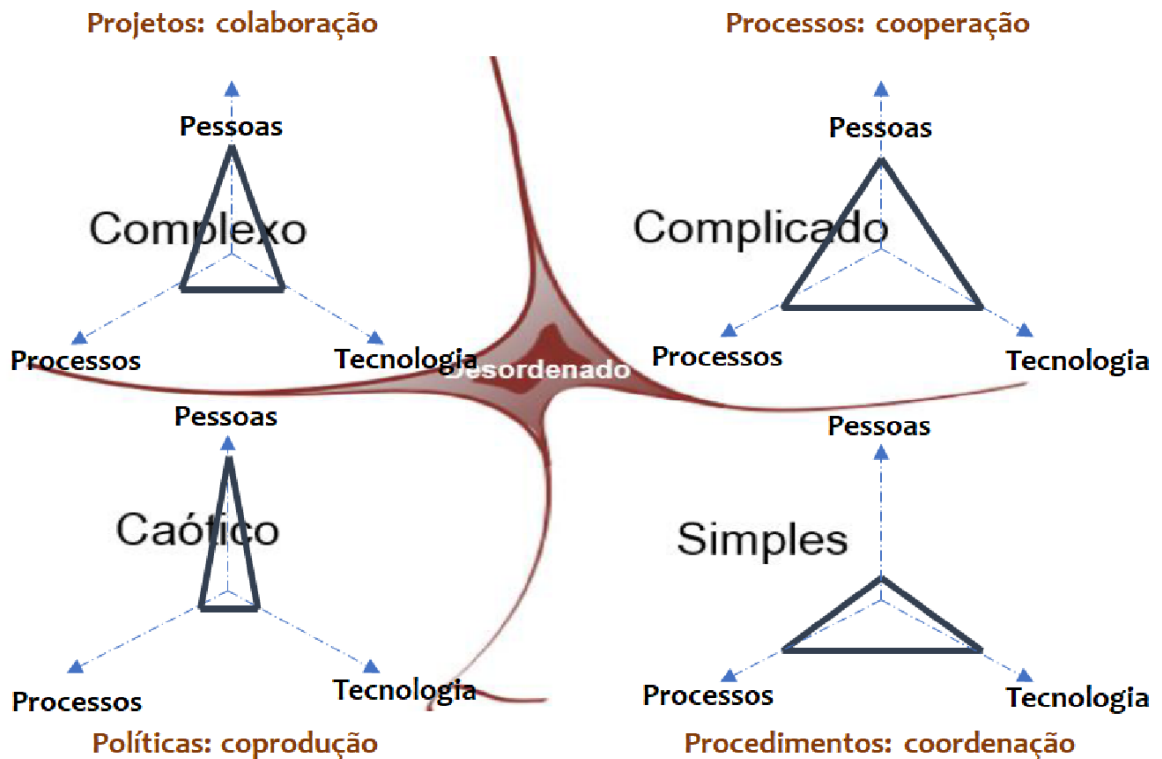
Projetos: colaboração

Pessoas

Complexo

Processos

Tecnologia

Processos: cooperação

Pessoas

Complicado

Processos

Tecnologia

Desordenado

Pessoas

Caótico

Processos

Tecnologia

Políticas: coprodução

Pessoas

Simples

Processos

Tecnologia

Procedimentos: coordenação